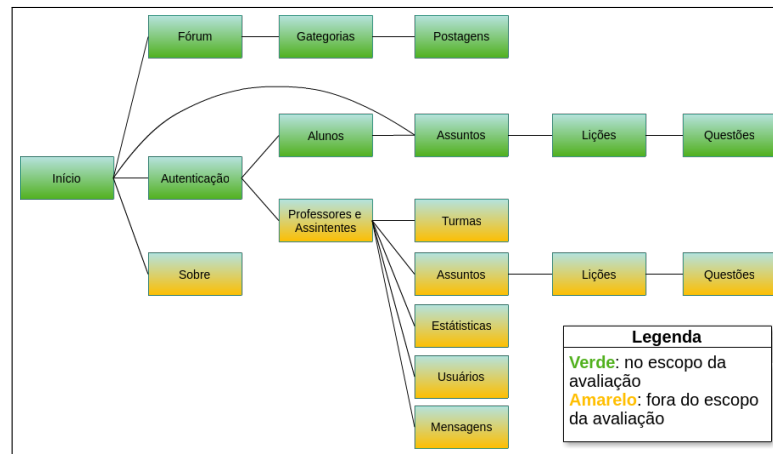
Fórum
Gategorias
Postagens
Início
Alunos
Assuntos
Lições
Questões
Autenticação
Professores e Assintentes
Turmas
Assuntos
Lições
Questões
Sobre
Estátisticas
Usuários
Mensagens

Legenda
Verde: no escopo da avaliação
Amarelo: fora do escopo da avaliação